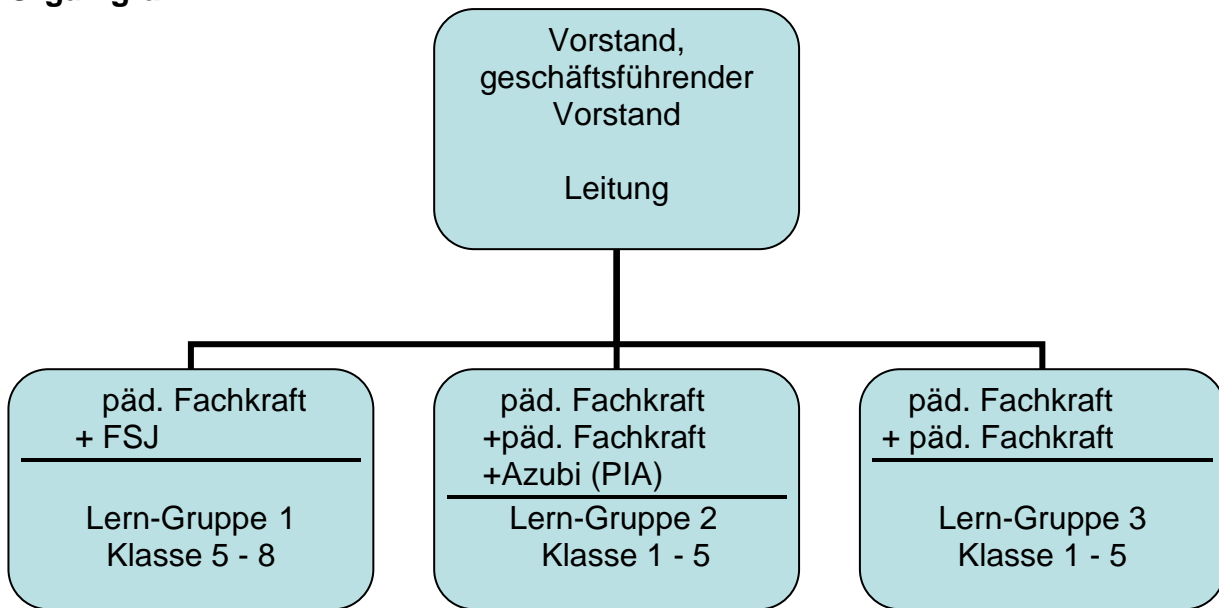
Vorstand, geschäftsführender Vorstand

Leitung

päd. Fachkraft
+ FSJ

Lern-Gruppe 1
Klasse 5 - 8

päd. Fachkraft
+päd. Fachkraft
+Azubi (PIA)

Lern-Gruppe 2
Klasse 1 - 5

päd. Fachkraft
+ päd. Fachkraft

Lern-Gruppe 3
Klasse 1 - 5